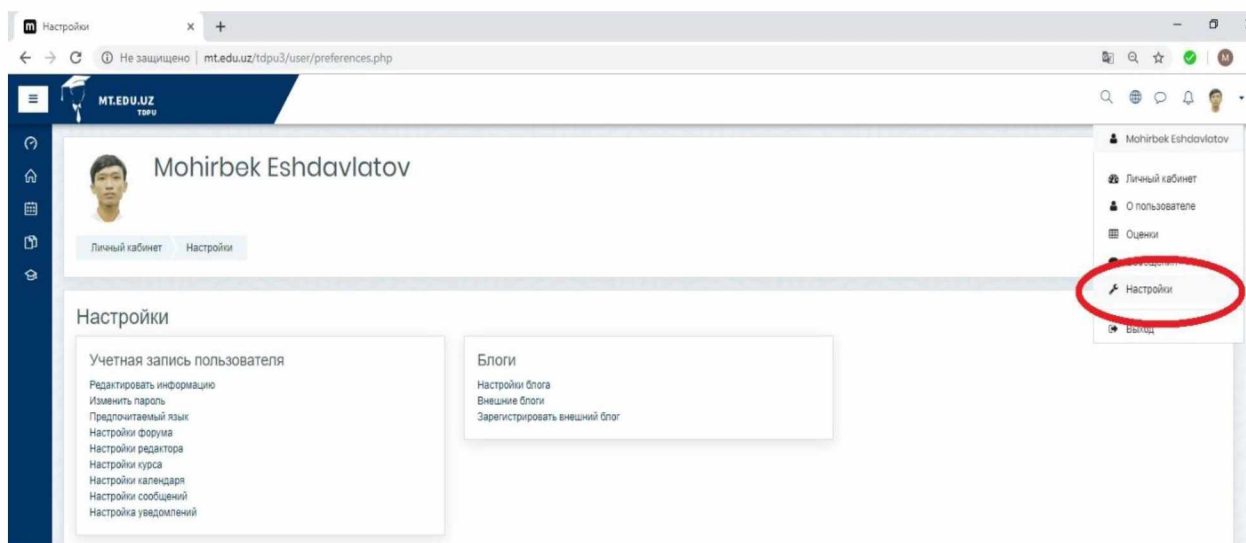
Настройки

Не защищено | mt.edu.uz/tdpu3/user/preferences.php

MT.EDU.UZ
TDPU

Mohirbek Eshdavlatov

Личный кабинет
Настройки

Mohirbek Eshdavlatov
Личный кабинет
О пользователе
Оценки
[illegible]
Настройки
Выход

Настройки

Учетная запись пользователя
Редактировать информацию
Изменить пароль
Предпочитаемый язык
Настройки форума
Настройки редактора
Настройки курса
Настройки календаря
Настройки сообщений
Настройка уведомлений

Блоги
Настройки блога
Внешние блоги
Зарегистрировать внешний блог